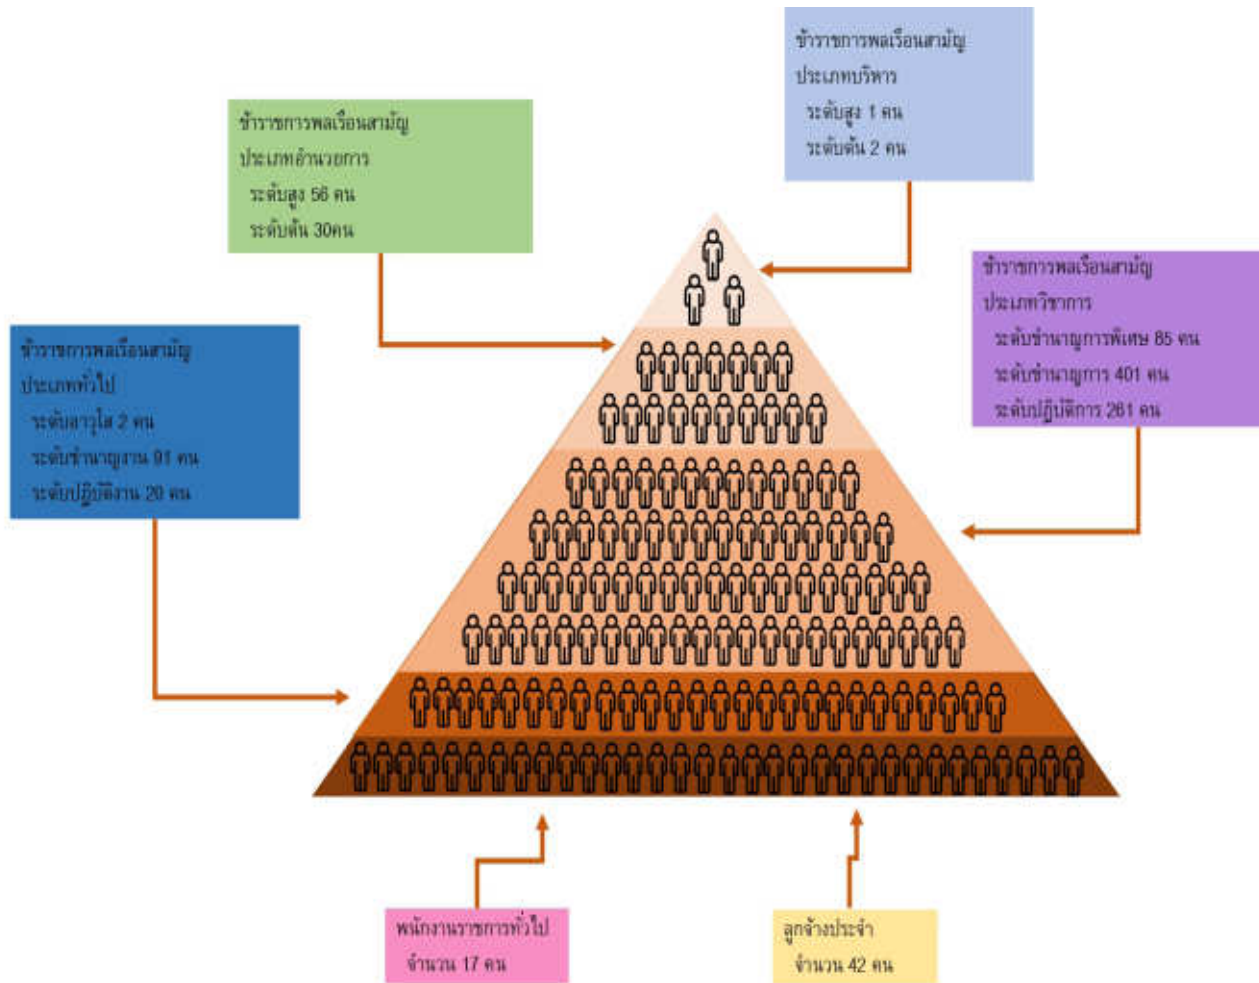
ข้าราชการพลเรือนสามัญ
ประเภทบริหาร
ระดับสูง 1 คน
ระดับต้น 2 คน

ข้าราชการพลเรือนสามัญ
ประเภทอำนวยการ
ระดับสูง 56 คน
ระดับต้น 30คน

ข้าราชการพลเรือนสามัญ
ประเภทวิชาการ
ระดับชำนาญการพิเศษ 85 คน
ระดับชำนาญการ 401 คน
ระดับปฏิบัติการ 261 คน

ข้าราชการพลเรือนสามัญ
ประเภททั่วไป
ระดับอาวุโส 2 คน
ระดับชำนาญงาน 91 คน
ระดับปฏิบัติงาน 20 คน

พนักงานราชการทั่วไป
จำนวน 17 คน

ลูกจ้างประจำ
จำนวน 42 คน